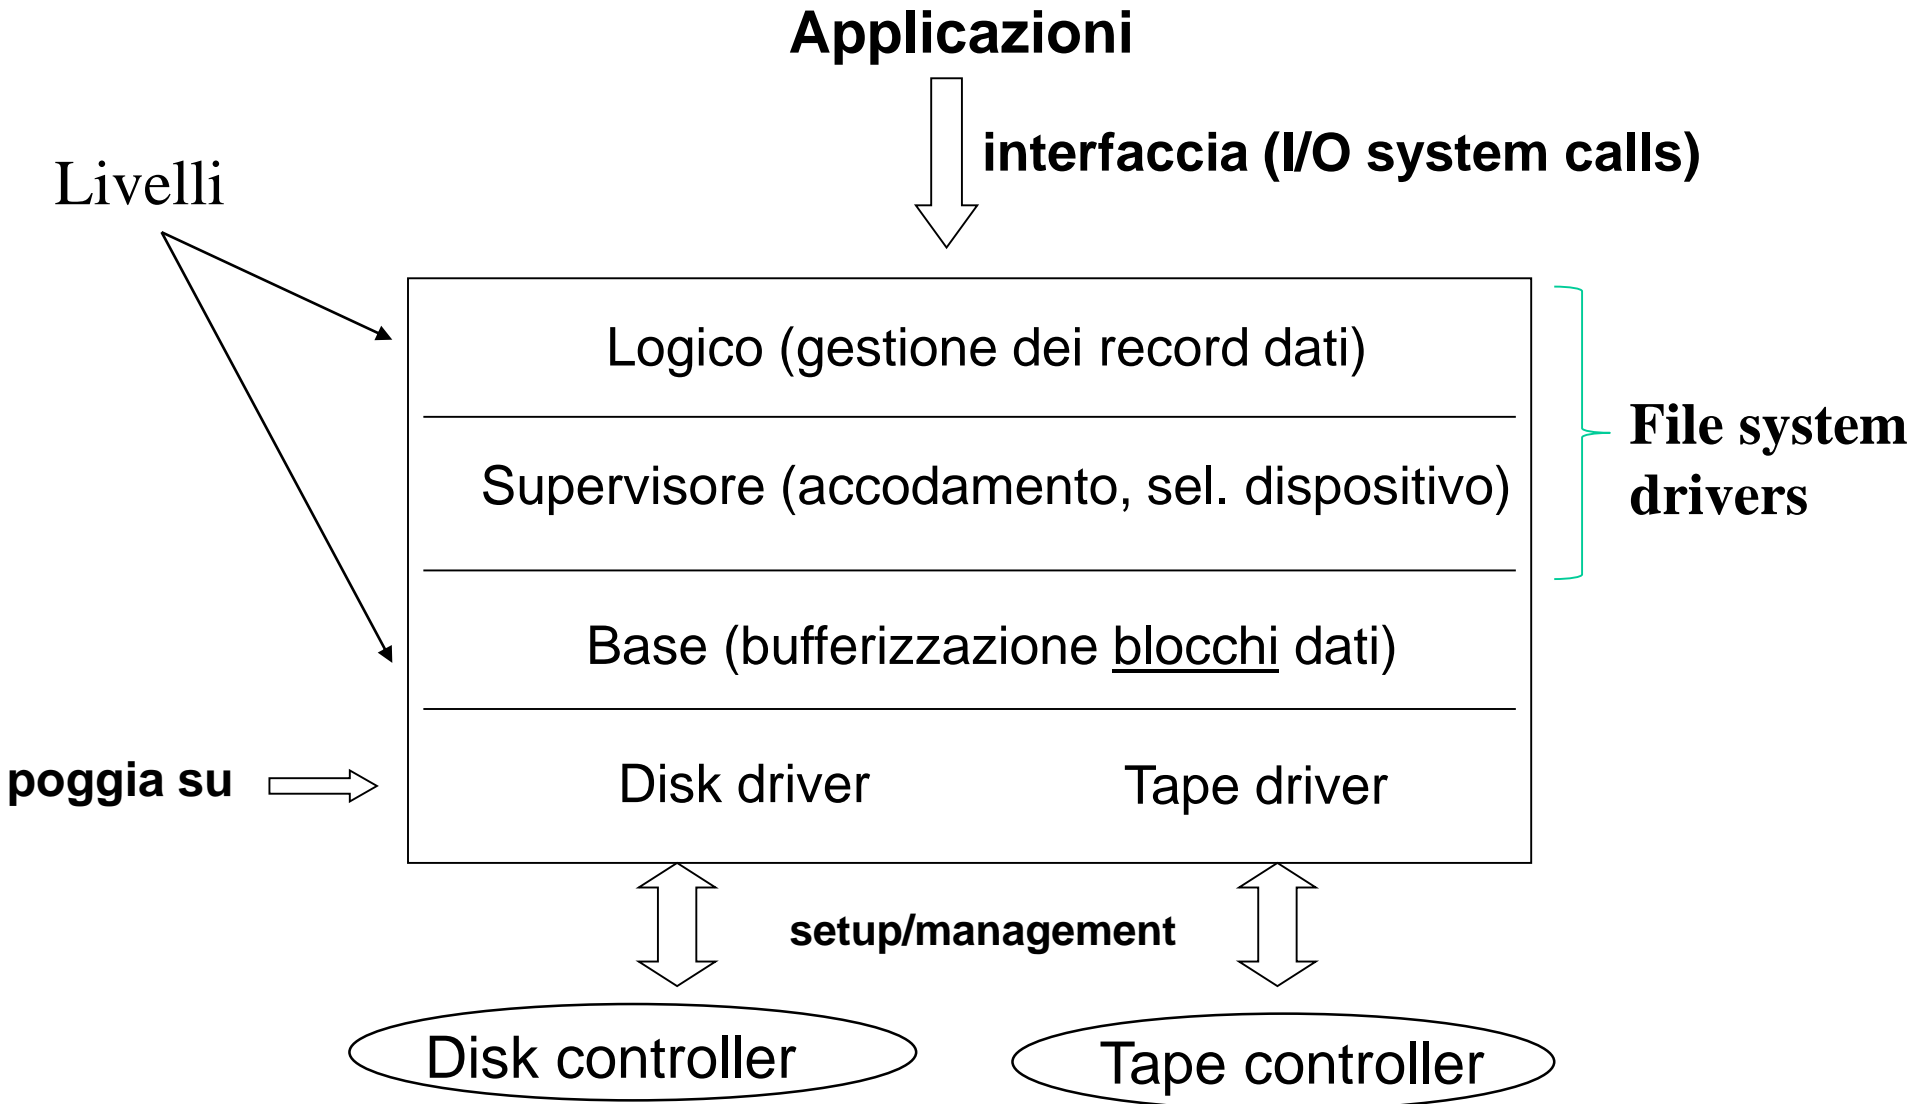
Applicazioni

interfaccia (I/O system calls)

Livelli

Logico (gestione dei record dati)

Supervisore (accodamento, sel. dispositivo)

File system drivers

Base (bufferizzazione blocchi dati)

poggia su

Disk driver

Tape driver

setup/management

Disk controller

Tape controller